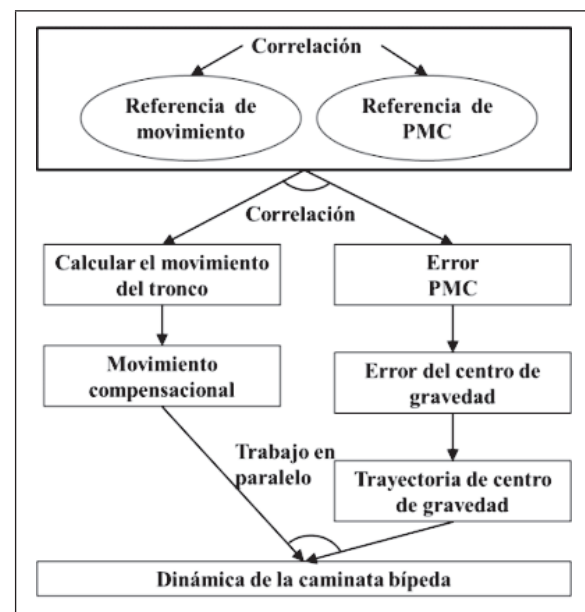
Correlación

Referencia de movimiento

Referencia de PMC

Correlación

Calcular el movimiento del tronco

Error PMC

Movimiento compensacional

Error del centro de gravedad

Trabajo en paralelo

Trayectoria de centro de gravedad

Dinámica de la caminata bípeda